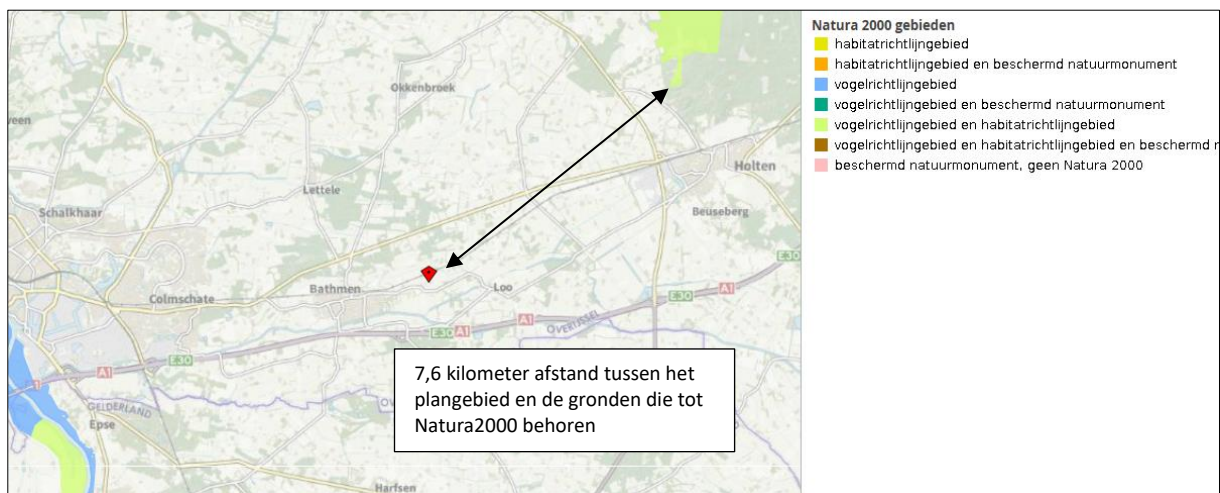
Natura 2000 gebieden
habitatrichtlijngebied
habitatrichtlijngebied en beschermd natuurmonument
vogelrichtlijngebied
vogelrichtlijngebied en beschermd natuurmonument
vogelrichtlijngebied en habitatrichtlijngebied
vogelrichtlijngebied en habitatrichtlijngebied en beschermd n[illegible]
beschermd natuurmonument, geen Natura 2000

veen
Okkenbroek
Holten
Lettele
Schalkhaar
Beuseberg
Bathmen
Loo
Colmschate
E30
A1
OVERIJSSEL
GELDERLAND
Epse
Harfsen

7,6 kilometer afstand tussen het plangebied en de gronden die tot Natura2000 behoren